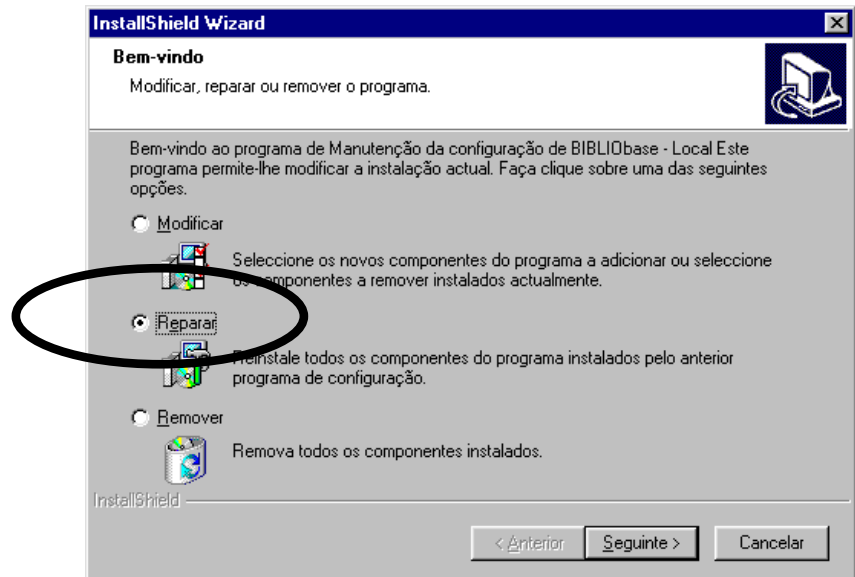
InstallShield Wizard

Bem-vindo

Modificar, reparar ou remover o programa.

Bem-vindo ao programa de Manutenção da configuração de BIBLIObase - Local Este programa permite-lhe modificar a instalação actual. Faça clique sobre uma das seguintes opções.

Modificar

Seleccione os novos componentes do programa a adicionar ou seleccione os componentes a remover instalados actualmente.

Reparar

Reinstale todos os componentes do programa instalados pelo anterior programa de configuração.

Remover

Remova todos os componentes instalados.

InstallShield

< Anterior

Seguinte >

Cancelar